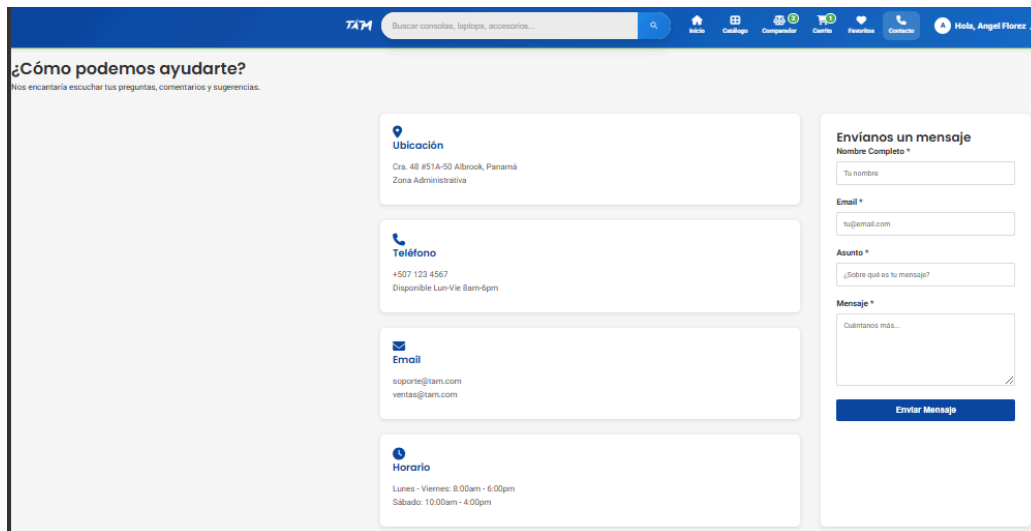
TAM

Buscar consolas, laptops, accesorios...

Inicio Catálogo 2 Comparador 1 Carrito Favoritos Contacto

A Hola, Angel Florez

¿Cómo podemos ayudarte?

Nos encantaría escuchar tus preguntas, comentarios y sugerencias.

Ubicación

Cra. 48 #51A-50 Albrook, Panamá

Zona Administrativa

Teléfono

+507 123 4567

Disponible Lun-Vie 8am-6pm

Email

soporte@tam.com

ventas@tam.com

Horario

Lunes - Viernes: 8:00am - 6:00pm

Sábado: 10:00am - 4:00pm

Envíanos un mensaje

Nombre Completo *

Tu nombre

Email *

tu@email.com

Asunto *

¿Sobre qué es tu mensaje?

Mensaje *

Cuéntanos más...

Enviar Mensaje